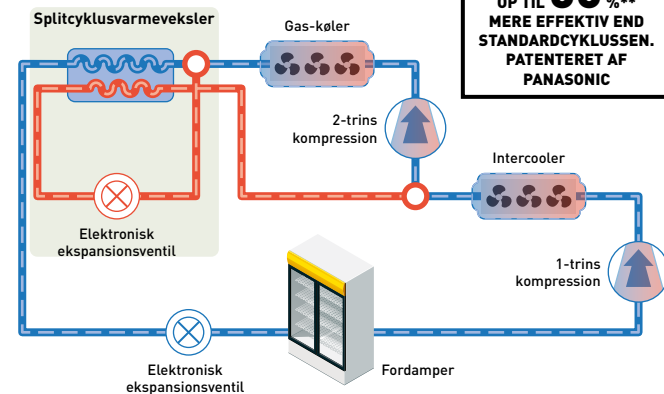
Splitcyklusvarmeveksler

Gas-køler

UP TIL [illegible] %**
MERE EFFEKTIV END STANDARDCYKLUSSEN. PATENTERET AF PANASONIC

2-trins kompression

Elektronisk ekspansionsventil

Intercooler

1-trins kompression

Elektronisk ekspansionsventil

Fordamper